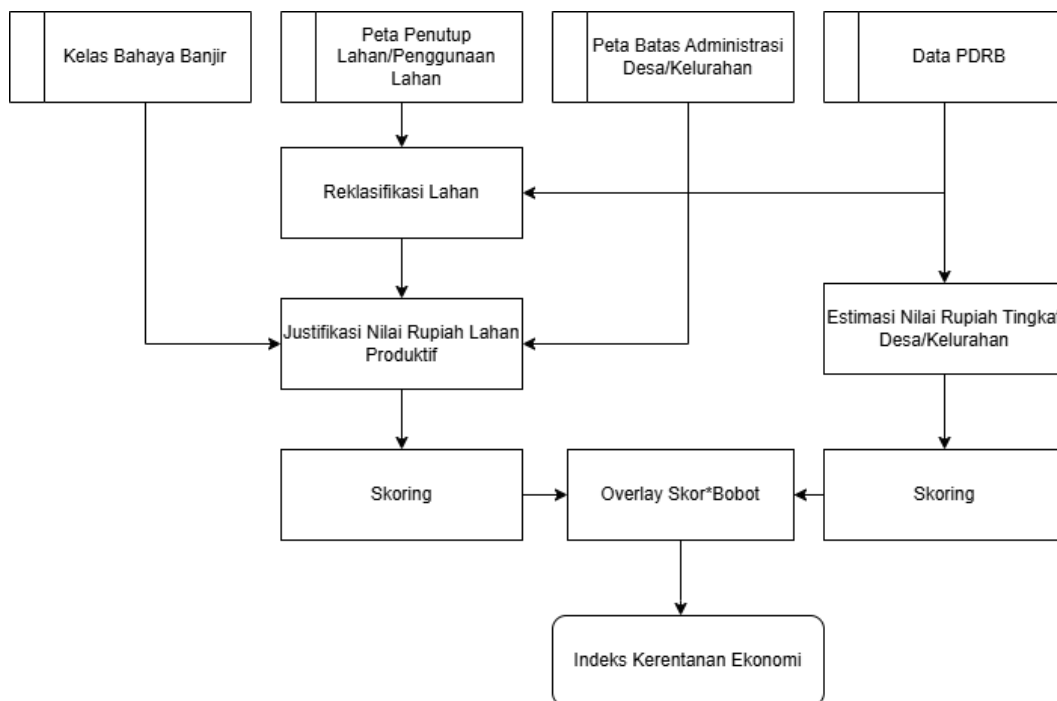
Kelas Bahaya Banjir

Peta Penutup Lahan/Penggunaan Lahan

Peta Batas Administrasi Desa/Kelurahan

Data PDRB

Reklasifikasi Lahan

Justifikasi Nilai Rupiah Lahan Produktif

Estimasi Nilai Rupiah Tingkat Desa/Kelurahan

Skoring

Overlay Skor*Bobot

Skoring

Indeks Kerentanan Ekonomi